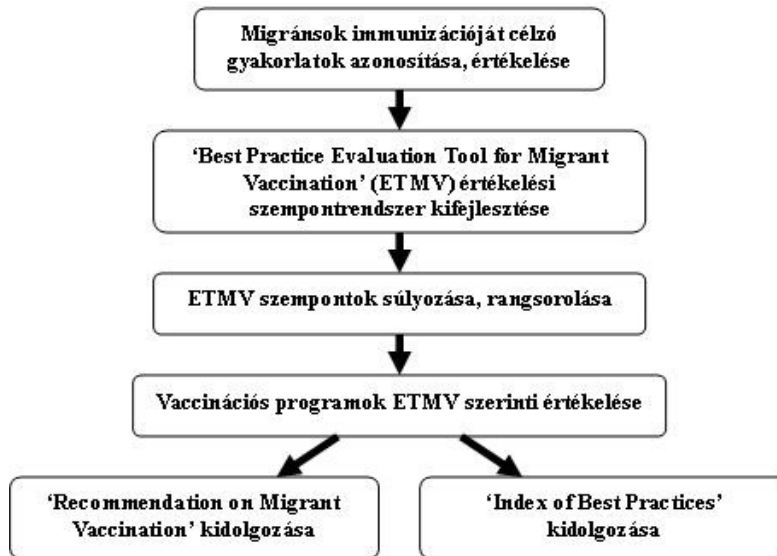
Migránsok immunizációját célzó gyakorlatok azonosítása, értékelése

'Best Practice Evaluation Tool for Migrant Vaccination' (ETMV) értékelési szempontrendszer kifejlesztése

ETMV szempontok súlyozása, rangsorolása

Vaccinációs programok ETMV szerinti értékelése

'Recommendation on Migrant Vaccination' kidolgozása

'Index of Best Practices' kidolgozása